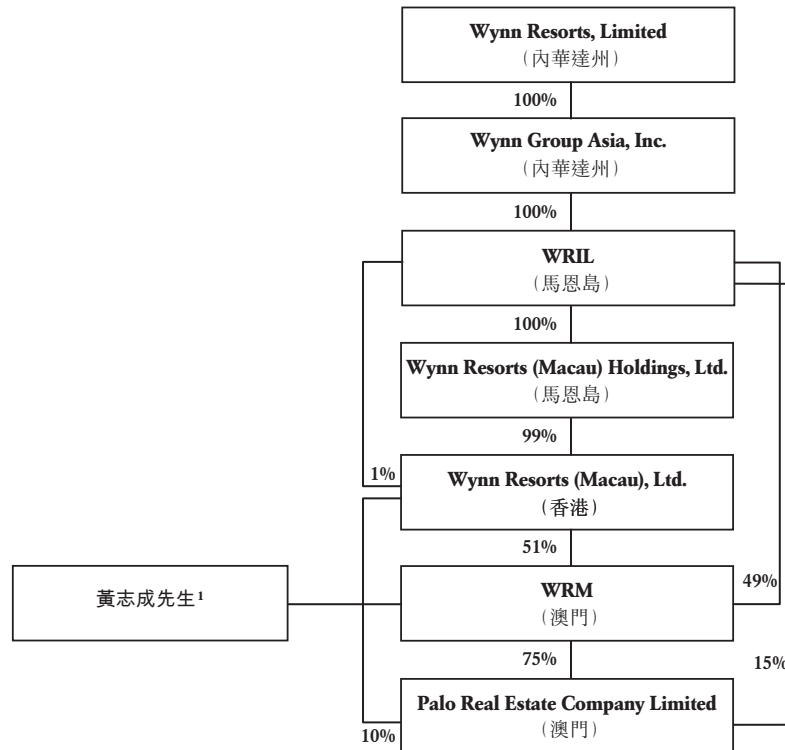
Wynn Resorts, Limited
(內華達州)

100%

Wynn Group Asia, Inc.
(內華達州)

100%

WRIL
(馬恩島)

100%

Wynn Resorts (Macau) Holdings, Ltd.
(馬恩島)

99%

1%

Wynn Resorts (Macau), Ltd.
(香港)

51%

黃志成先生¹

WRM
(澳門)

49%

75%

15%

Palo Real Estate Company Limited
(澳門)

10%